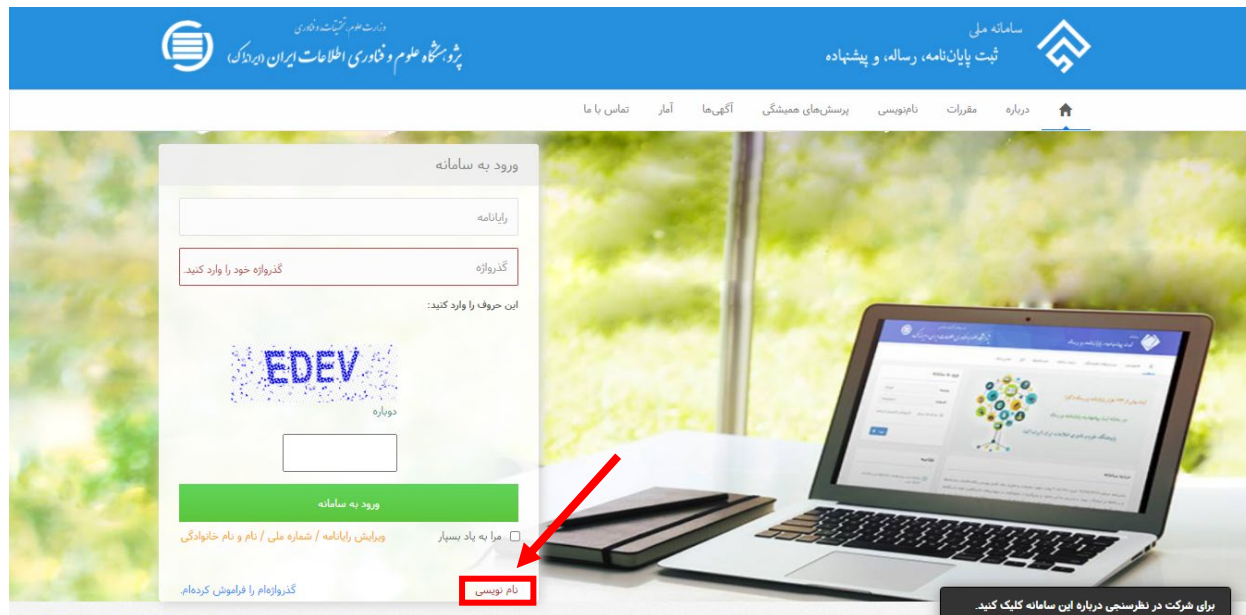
سامانه ملی
ثبت پایان‌نامه، رساله، و پیشنهاده

وزارت علوم، تحقیقات و فناوری
پژوهشگاه علوم و فناوری اطلاعات ایران (ایرانداک)

درباره مقررات نام‌نویسی پرسش‌های همیشگی آگهی‌ها آمار تماس با ما

ورود به سامانه

رایانامه

گذرواژه
گذرواژه خود را وارد کنید.

این حروف را وارد کنید:

EDEV

دوباره

ورود به سامانه

مرا به یاد بسپار
ویرایش رایانامه / شماره ملی / نام و نام خانوادگی

نام نویسی
گذرواژه‌ام را فراموش کرده‌ام.

برای شرکت در نظرسنجی درباره این سامانه کلیک کنید.